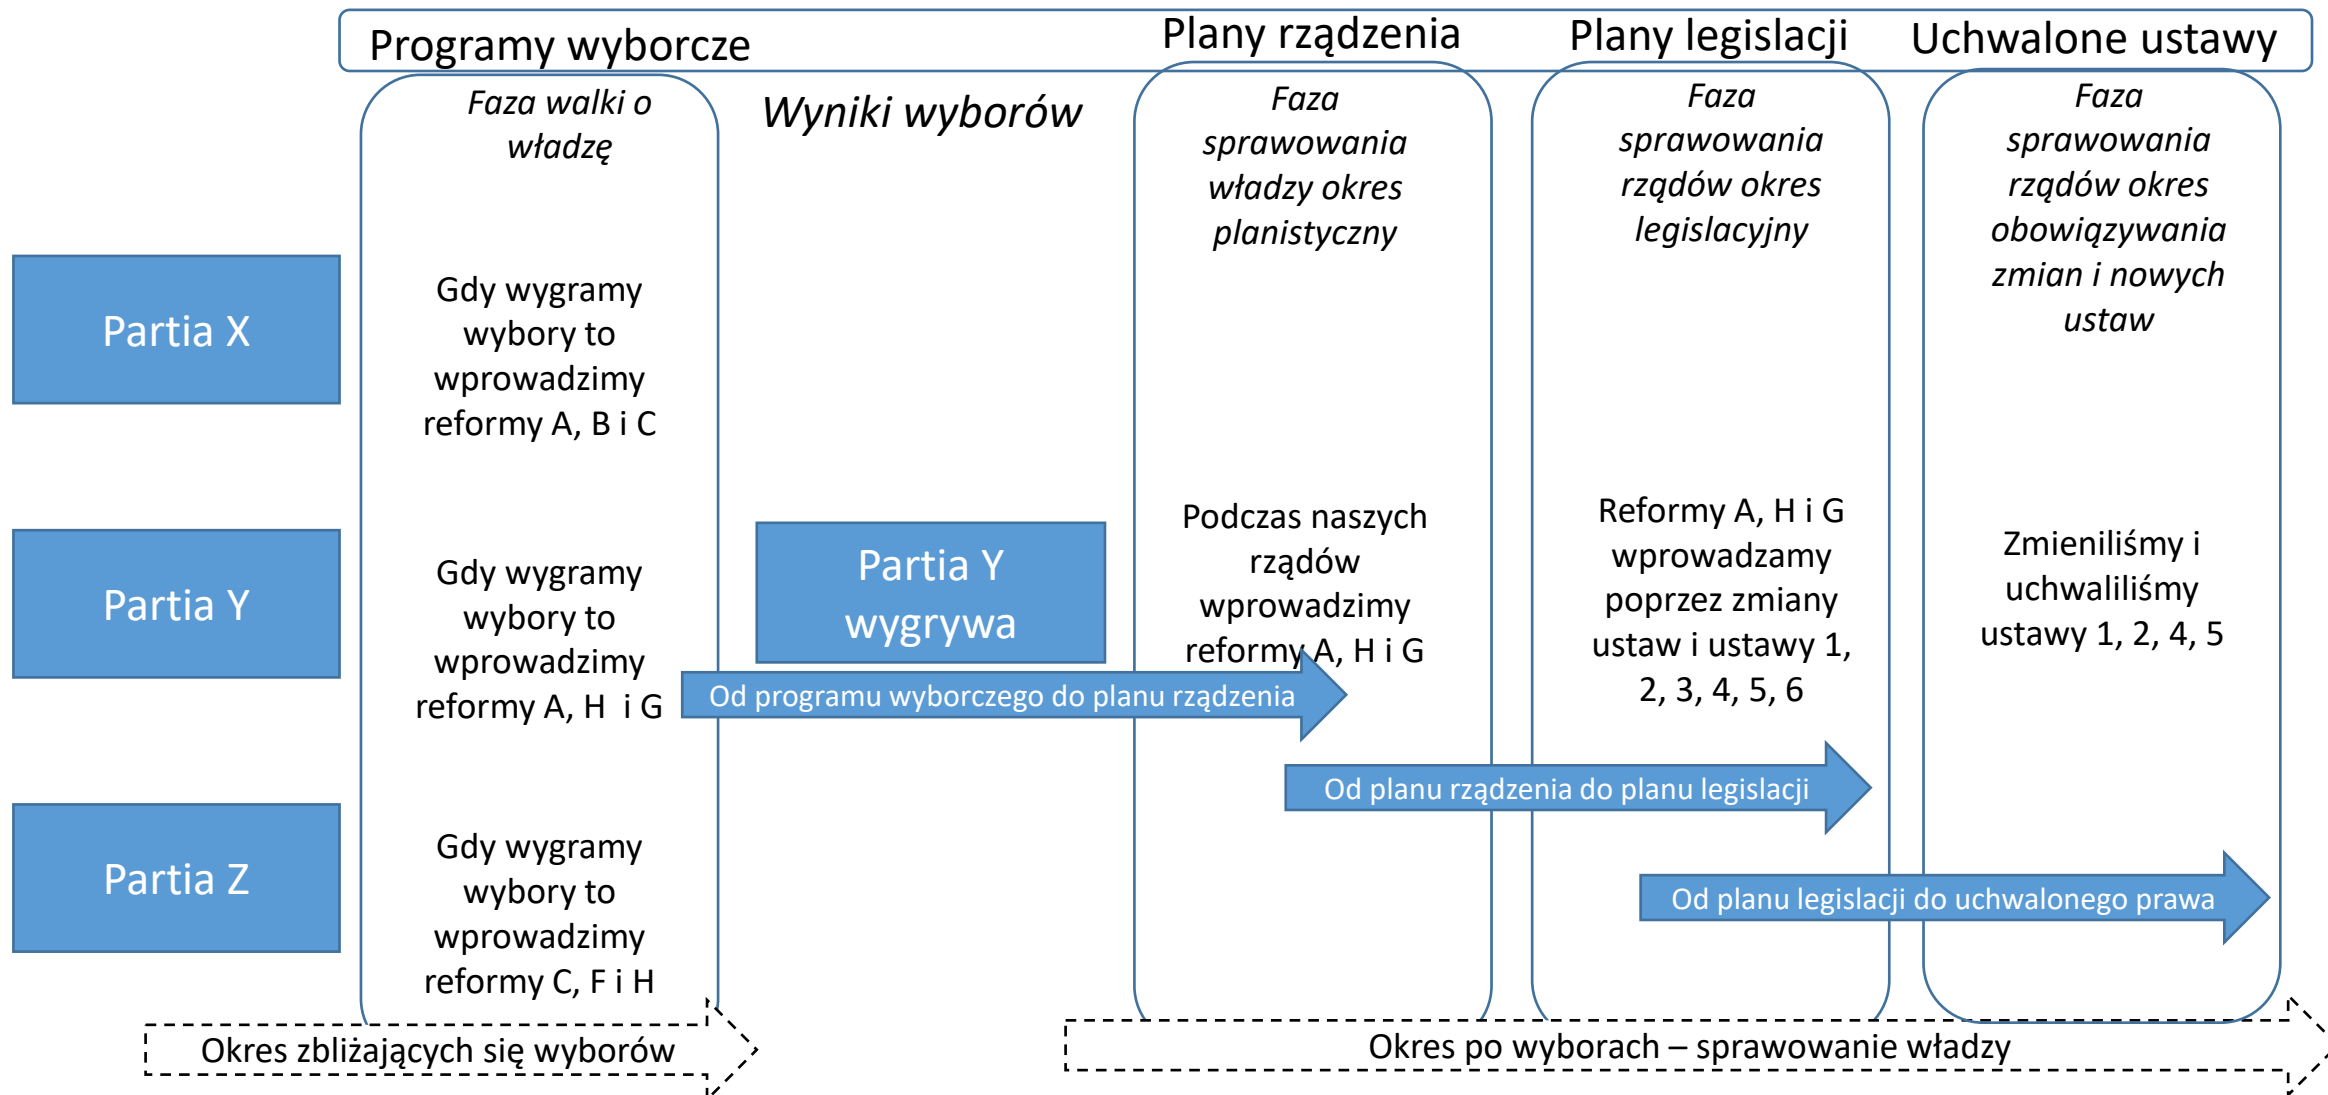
Programy wyborcze

Plany rządzenia

Plany legislacji

Uchwalone ustawy

Faza walki o władzę

Wyniki wyborów

Faza sprawowania władzy okres planistyczny

Faza sprawowania rządów okres legislacyjny

Faza sprawowania rządów okres obowiązywania zmian i nowych ustaw

Partia X

Gdy wygramy wybory to wprowadzimy reformy A, B i C

Partia Y

Gdy wygramy wybory to wprowadzimy reformy A, H i G

Partia Y wygrywa

Podczas naszych rządów wprowadzimy reformy A, H i G

Reformy A, H i G wprowadzamy poprzez zmiany ustaw i ustawy 1, 2, 3, 4, 5, 6

Zmieniliśmy i uchwaliliśmy ustawy 1, 2, 4, 5

Od programu wyborczego do planu rządzenia

Od planu rządzenia do planu legislacji

Od planu legislacji do uchwalonego prawa

Partia Z

Gdy wygramy wybory to wprowadzimy reformy C, F i H

Okres zbliżających się wyborów

Okres po wyborach – sprawowanie władzy